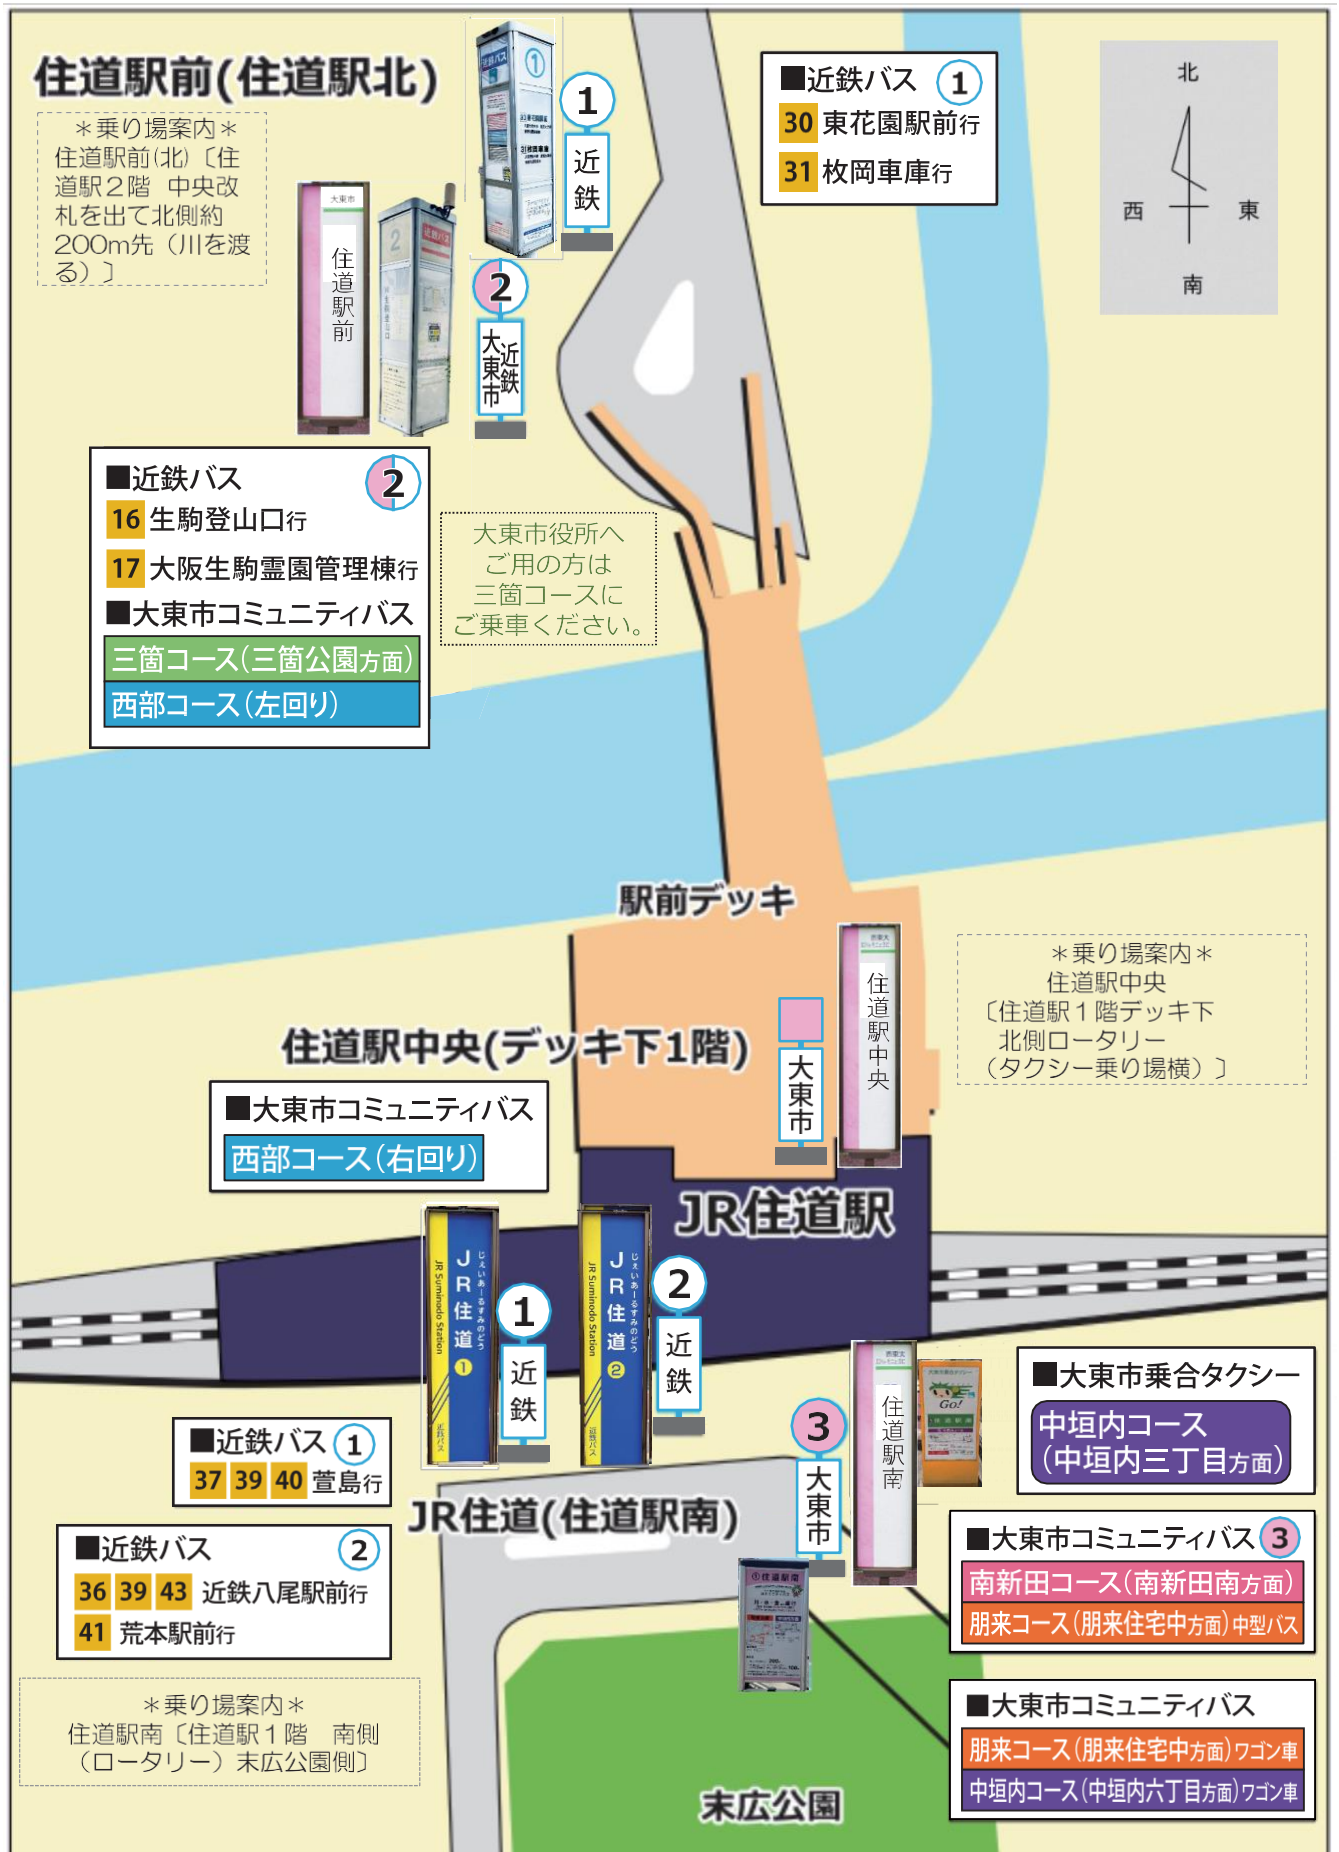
住道駅前(住道駅北)

＊乗り場案内＊
住道駅前(北)〔住道駅２階　中央改札を出て北側約200m先（川を渡る）〕

1
近鉄

2
近鉄
大東市

住道駅前

■近鉄バス 1
30 東花園駅前行
31 枚岡車庫行

北
西
東
南

■近鉄バス 2
16 生駒登山口行
17 大阪生駒霊園管理棟行
■大東市コミュニティバス
三箇コース(三箇公園方面)
西部コース(左回り)

大東市役所へご用の方は三箇コースにご乗車ください。

駅前デッキ

＊乗り場案内＊
住道駅中央
〔住道駅１階デッキ下
北側ロータリー
（タクシー乗り場横）〕

住道駅中央(デッキ下1階)

■大東市コミュニティバス
西部コース(右回り)

大東市

住道駅中央

JR住道駅

JR住道 1
JR住道 2

1
近鉄

2
近鉄

3
大東市

住道駅南

Go!

■大東市乗合タクシー
中垣内コース
(中垣内三丁目方面)

■近鉄バス 1
37 39 40 萱島行

JR住道(住道駅南)

■近鉄バス 2
36 39 43 近鉄八尾駅前行
41 荒本駅前行

■大東市コミュニティバス 3
南新田コース(南新田南方面)
朋来コース(朋来住宅中方面)中型バス

■大東市コミュニティバス
朋来コース(朋来住宅中方面)ワゴン車
中垣内コース(中垣内六丁目方面)ワゴン車

＊乗り場案内＊
住道駅南〔住道駅１階　南側（ロータリー）末広公園側〕

末広公園